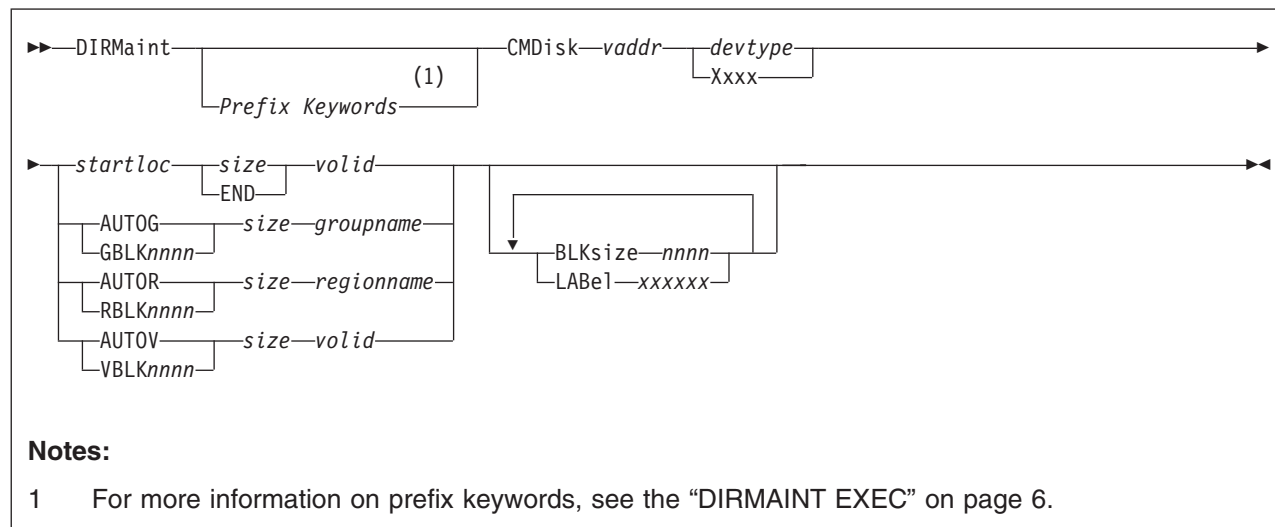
DIRMaint Prefix Keywords (1) CMDisk vaddr devtype Xxxx

startloc size END volid
AUTOG GBLKnnnn size groupname
AUTOR RBLKnnnn size regionname
AUTOV VBLKnnnn size volid
BLKsize nnnn
LABel xxxxxx

**Notes:**

1 For more information on prefix keywords, see the “DIRMAINT EXEC” on page 6.